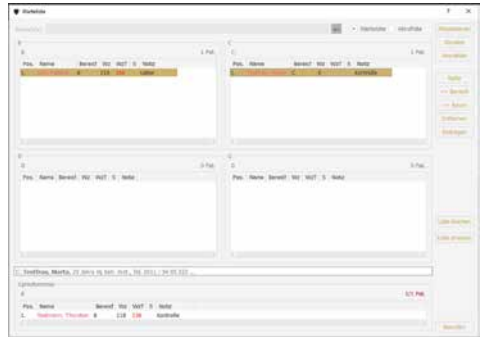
Warteliste

Bereich:

Wartende

Abrufliste

Patient aufrufen

Einladen

Abbrechen

B

1 Pat.

Pos. Name Bereit Wz WzT S Notiz

1. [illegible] B 118 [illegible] Labor

C

1 Pat.

Pos. Name Bereit Wz WzT S Notiz

1. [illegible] C 0 Kontrolle

D

0 Pat.

Pos. Name Bereit Wz WzT S Notiz

G

0 Pat.

Pos. Name Bereit Wz WzT S Notiz

Nach

<< Bereich

<< Raum

Entfernen

Bearbeiten

Liste drucken

Liste anzeigen

1. Testfrau, Marta, 25 Jahre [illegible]

Gesamtzimmer

B

1/1 Pat.

Pos. Name Bereit Wz WzT S Notiz

1. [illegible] B 118 136 Kontrolle

Beenden